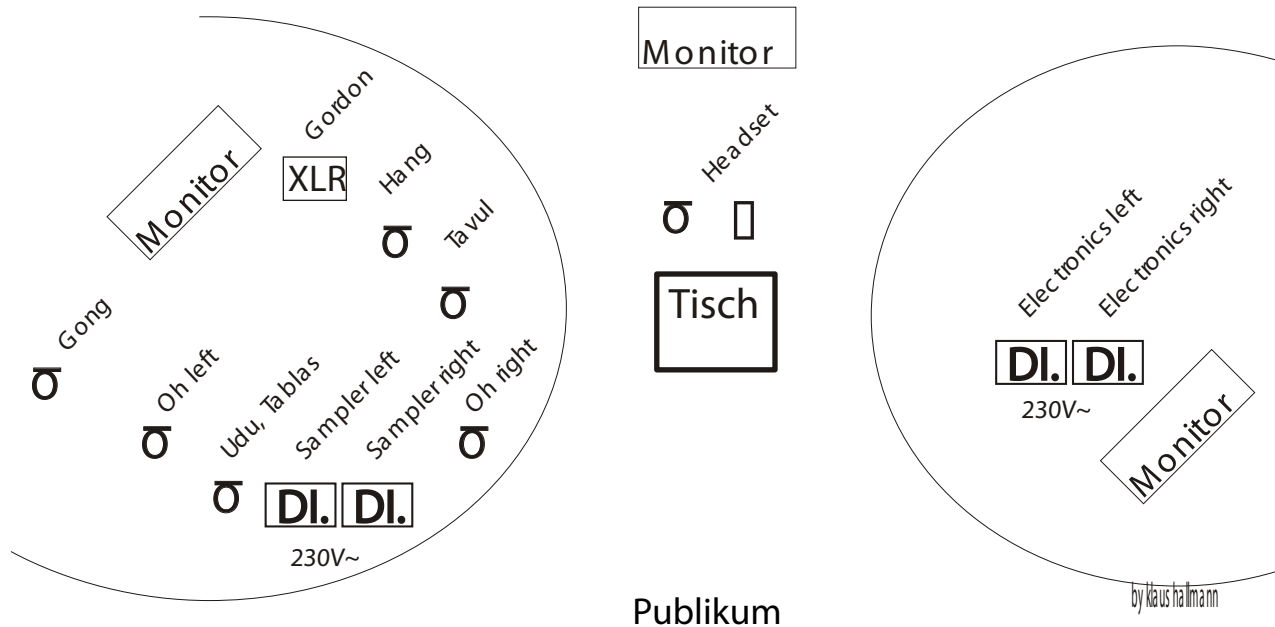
Monitor

Gordon

Monitor

XLR

Hang

Tavul

Gong

Oh left

Udu, Tablas

Sampler left

Sampler right

Oh right

DI. DI.

230V~

Headset

Tisch

Electronics left

Electronics right

DI. DI.

230V~

Monitor

Publikum

by klaus hallmann